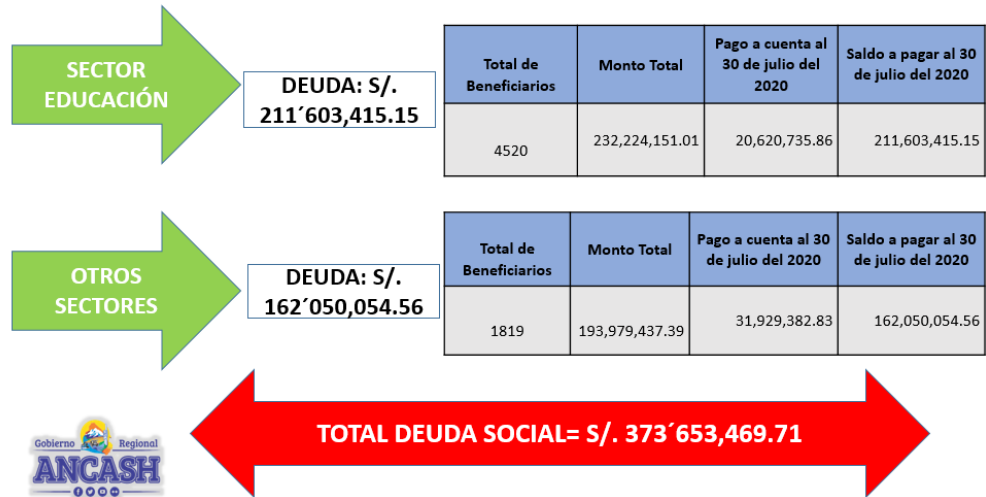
SECTOR EDUCACIÓN

DEUDA: S/. 211´603,415.15

| Total de Beneficiarios | Monto Total | Pago a cuenta al 30 de julio del 2020 | Saldo a pagar al 30 de julio del 2020 |
|---|---|---|---|
| 4520 | 232,224,151.01 | 20,620,735.86 | 211,603,415.15 |

OTROS SECTORES

DEUDA: S/. 162´050,054.56

| Total de Beneficiarios | Monto Total | Pago a cuenta al 30 de julio del 2020 | Saldo a pagar al 30 de julio del 2020 |
|---|---|---|---|
| 1819 | 193,979,437.39 | 31,929,382.83 | 162,050,054.56 |

Gobierno Regional ANCASH

TOTAL DEUDA SOCIAL= S/. 373´653,469.71